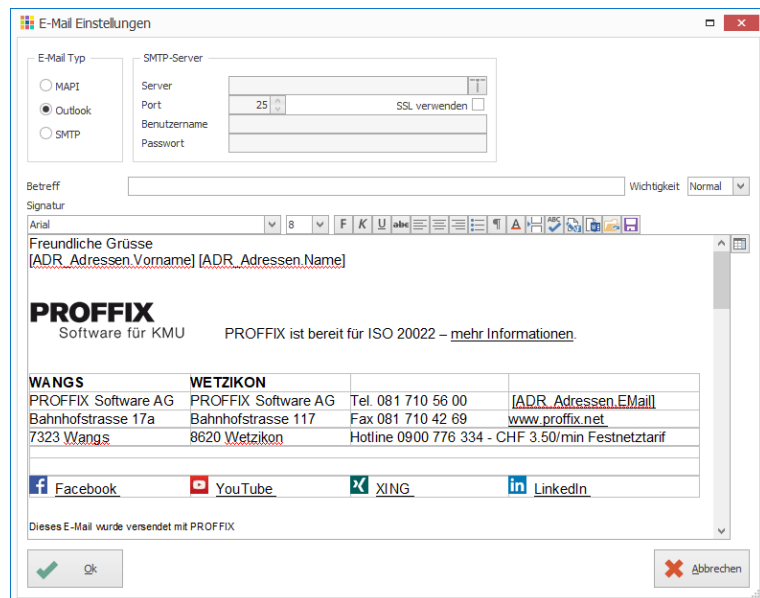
E-Mail Einstellungen

E-Mail Typ
MAPI
Outlook
SMTP

SMTP-Server
Server
Port 25
SSL verwenden
Benutzername
Passwort

Betreff
Wichtigkeit Normal
Signatur
Arial 8

Freundliche Grüsse
[ADR_Adressen.Vorname] [ADR_Adressen.Name]

PROFFIX
Software für KMU
PROFFIX ist bereit für ISO 20022 – mehr Informationen.

| WANGS | WETZIKON | | |
|---|---|---|---|
| PROFFIX Software AG | PROFFIX Software AG | Tel. 081 710 56 00 | [ADR_Adressen.EMail] |
| Bahnhofstrasse 17a | Bahnhofstrasse 117 | Fax 081 710 42 69 | www.proffix.net |
| 7323 Wangs | 8620 Wetzikon | Hotline 0900 776 334 - CHF 3.50/min Festnetztarif | |

Facebook YouTube XING LinkedIn

Dieses E-Mail wurde versendet mit PROFFIX

Ok
Abbrechen